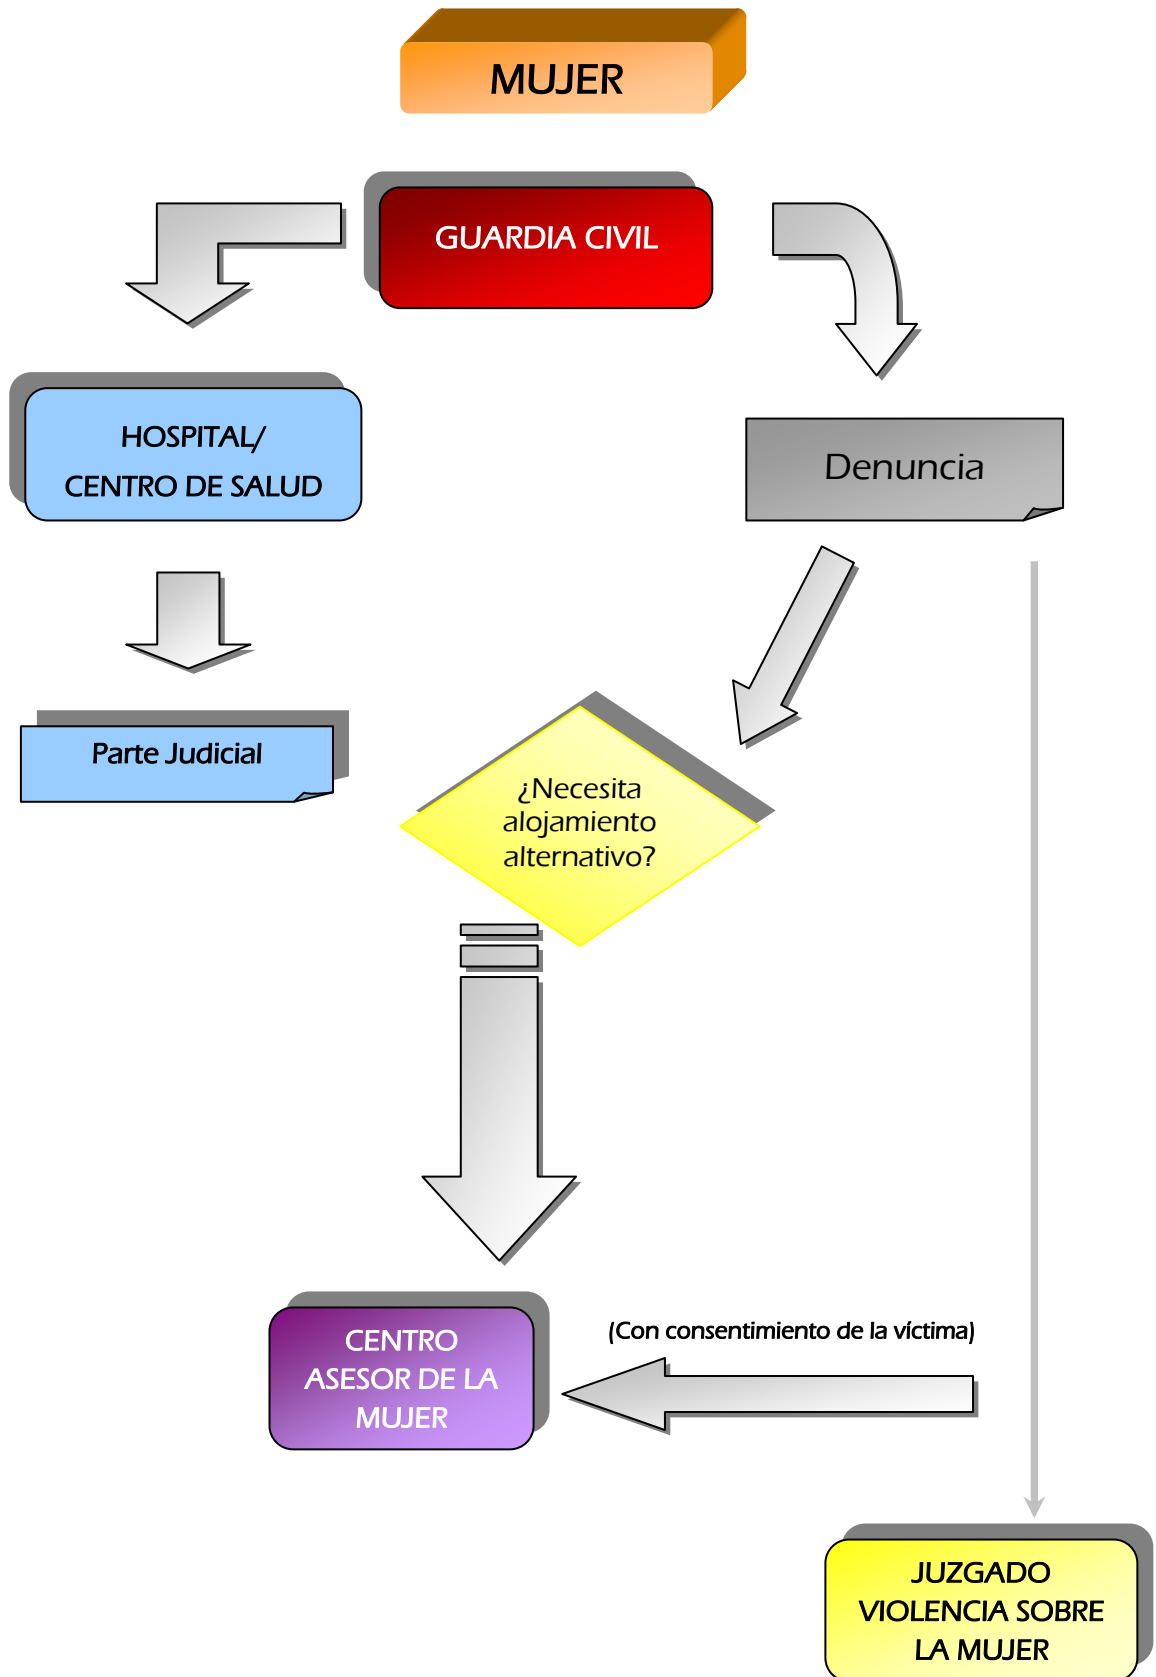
MUJER

GUARDIA CIVIL

HOSPITAL/
CENTRO DE SALUD

Denuncia

Parte Judicial

¿Necesita alojamiento alternativo?

CENTRO ASESOR DE LA MUJER

(Con consentimiento de la víctima)

JUZGADO VIOLENCIA SOBRE LA MUJER